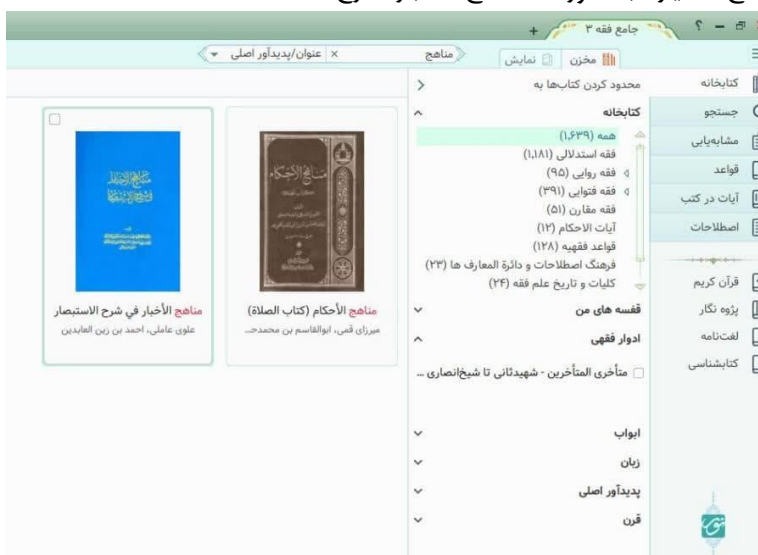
جامع فقه ۳
مخزن | نمایش
مناهج × عنوان/پدیدآور اصلی
کتابخانه
جستجو
مشابه‌یابی
قواعد
آیات در کتب
اصطلاحات
قرآن کریم
پژوه نگار
لغت‌نامه
کتابشناسی
محدود کردن کتاب‌ها به
کتابخانه
همه (۱,۶۳۹)
فقه استدلالی (۱,۱۸۱)
فقه روایی (۹۵)
فقه فتوایی (۳۹۱)
فقه مقارن (۵۱)
آیات الاحکام (۱۲)
قواعد فقهیه (۱۲۸)
فرهنگ اصطلاحات و دائرة المعارف ها (۲۳)
کلیات و تاریخ علم فقه (۲۴)
قفسه های من
ادوار فقهی
متأخری المتأخرین - شهیدثانی تا شیخ‌انصاری ...
ابواب
زبان
پدیدآور اصلی
قرن
مناهج الأحكام (كتاب الصلاة)
میرزای قمی، ابوالقاسم بن محمدحـ...
مناهج الأخبار في شرح الاستبصار
علوی عاملی، احمد بن زین العابدین